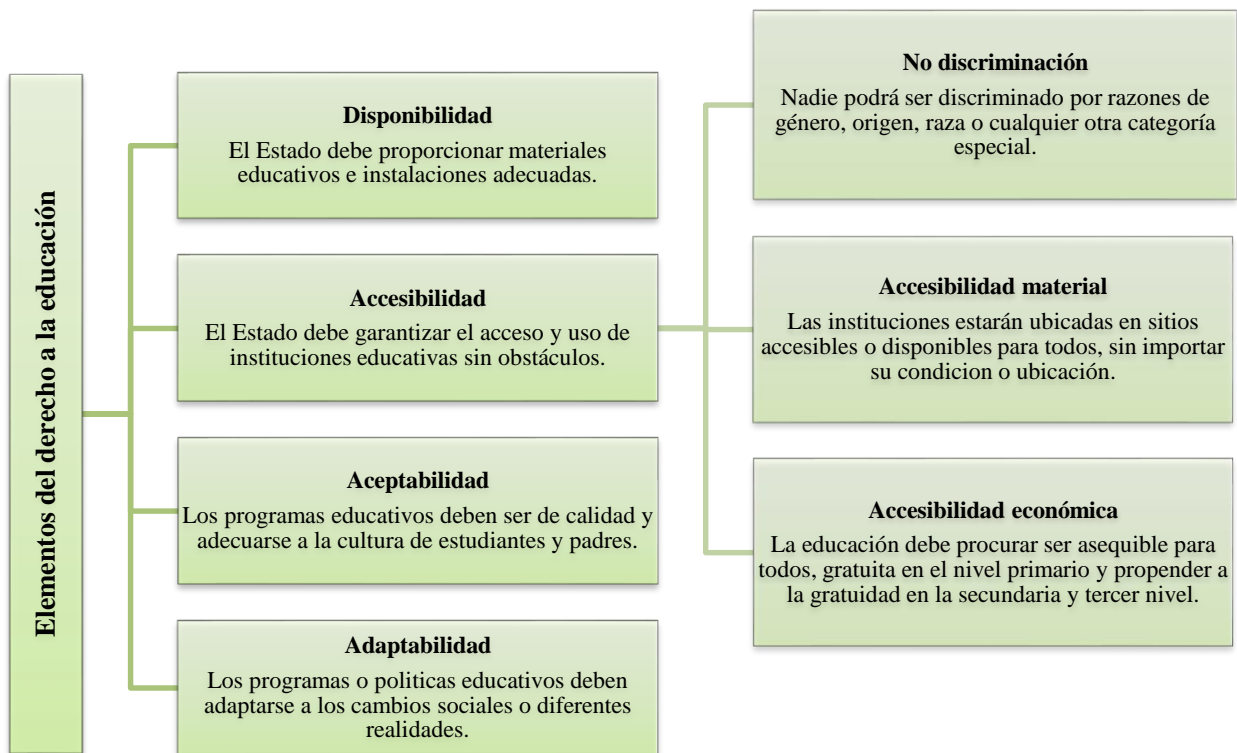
Elementos del derecho a la educación

Disponibilidad
El Estado debe proporcionar materiales educativos e instalaciones adecuadas.

Accesibilidad
El Estado debe garantizar el acceso y uso de instituciones educativas sin obstáculos.

Aceptabilidad
Los programas educativos deben ser de calidad y adecuarse a la cultura de estudiantes y padres.

Adaptabilidad
Los programas o politicas educativos deben adaptarse a los cambios sociales o diferentes realidades.

No discriminación
Nadie podrá ser discriminado por razones de género, origen, raza o cualquier otra categoría especial.

Accesibilidad material
Las instituciones estarán ubicadas en sitios accesibles o disponibles para todos, sin importar su condicion o ubicación.

Accesibilidad económica
La educación debe procurar ser asequible para todos, gratuita en el nivel primario y propender a la gratuidad en la secundaria y tercer nivel.